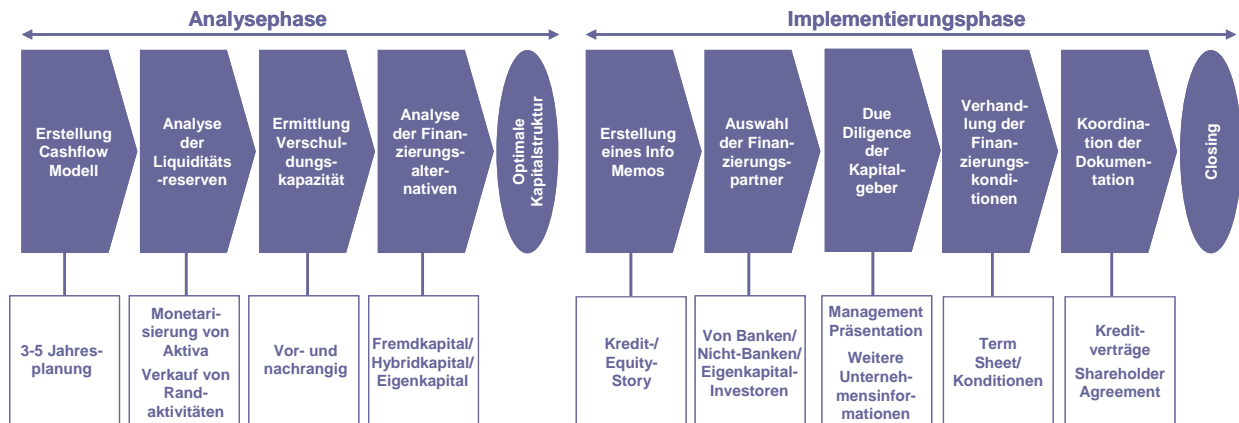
Analysephase

Erstellung Cashflow Modell

Analyse der Liquiditäts-reserven

Ermittlung Verschuldungskapazität

Analyse der Finanzierungsalternativen

Optimale Kapitalstruktur

3-5 Jahresplanung

Monetarisierung von Aktiva

Verkauf von Randaktivitäten

Vor- und nachrangig

Fremdkapital/ Hybridkapital/ Eigenkapital

Implementierungsphase

Erstellung eines Info Memos

Auswahl der Finanzierungspartner

Due Diligence der Kapitalgeber

Verhandlung der Finanzierungskonditionen

Koordination der Dokumentation

Closing

Kredit-/ Equity-Story

Von Banken/ Nicht-Banken/ Eigenkapital-Investoren

Management Präsentation

Weitere Unternehmensinformationen

Term Sheet/ Konditionen

Kreditverträge

Shareholder Agreement